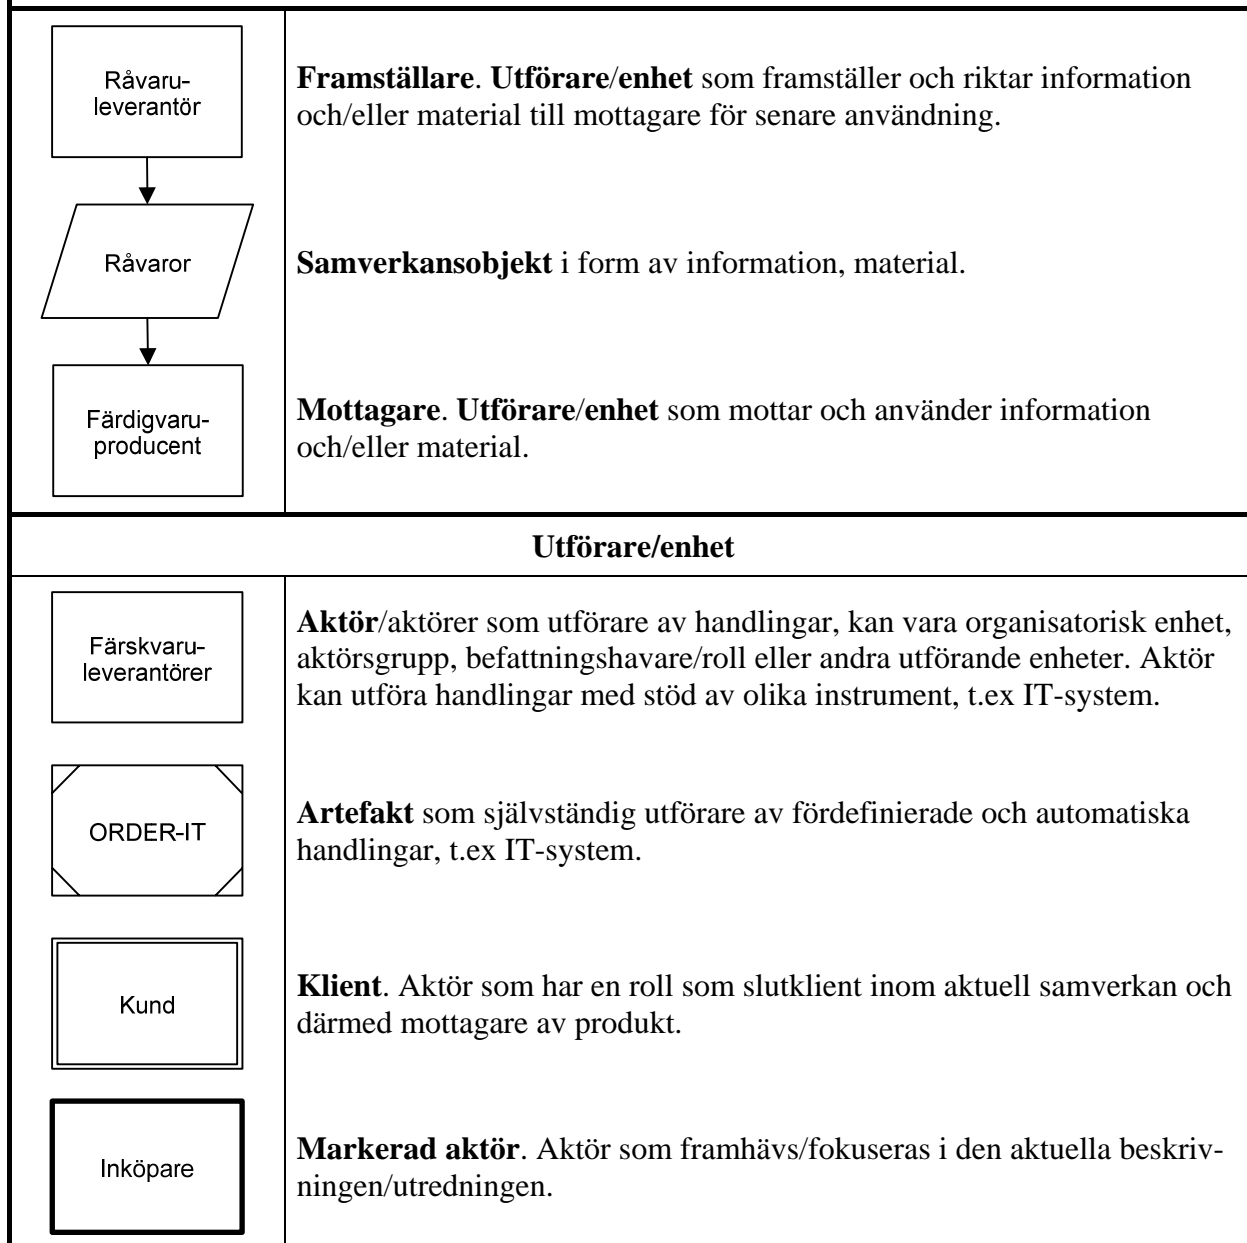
| | |
|---|---|
| Råvaru-leverantör | **Framställare**. **Utförare**/**enhet** som framställer och riktar information och/eller material till mottagare för senare användning. |
| Råvaror | **Samverkansobjekt** i form av information, material. |
| Färdigvaru-producent | **Mottagare**. **Utförare**/**enhet** som mottar och använder information och/eller material. |

**Utförare/enhet**

| | |
|---|---|
| Färskvaru-leverantörer | **Aktör**/aktörer som utförare av handlingar, kan vara organisatorisk enhet, aktörsgrupp, befattningshavare/roll eller andra utförande enheter. Aktör kan utföra handlingar med stöd av olika instrument, t.ex IT-system. |
| ORDER-IT | **Artefakt** som självständig utförare av fördefinierade och automatiska handlingar, t.ex IT-system. |
| Kund | **Klient**. Aktör som har en roll som slutklient inom aktuell samverkan och därmed mottagare av produkt. |
| Inköpare | **Markerad aktör**. Aktör som framhävs/fokuseras i den aktuella beskrivningen/utredningen. |